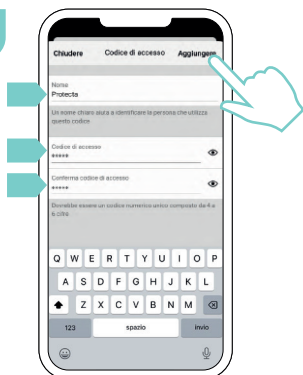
Chiudere Codice di accesso Aggiungere

Nome
Protecta

Un nome chiaro aiuta a identificare la persona che utilizza questo codice

Codice di accesso
•••••

Conferma codice di accesso
•••••

Dovrebbe essere un codice numerico unico composto da 4 a 6 cifre

Q W E R T Y U I O P
A S D F G H J K L
Z X C V B N M
123 spazio invio